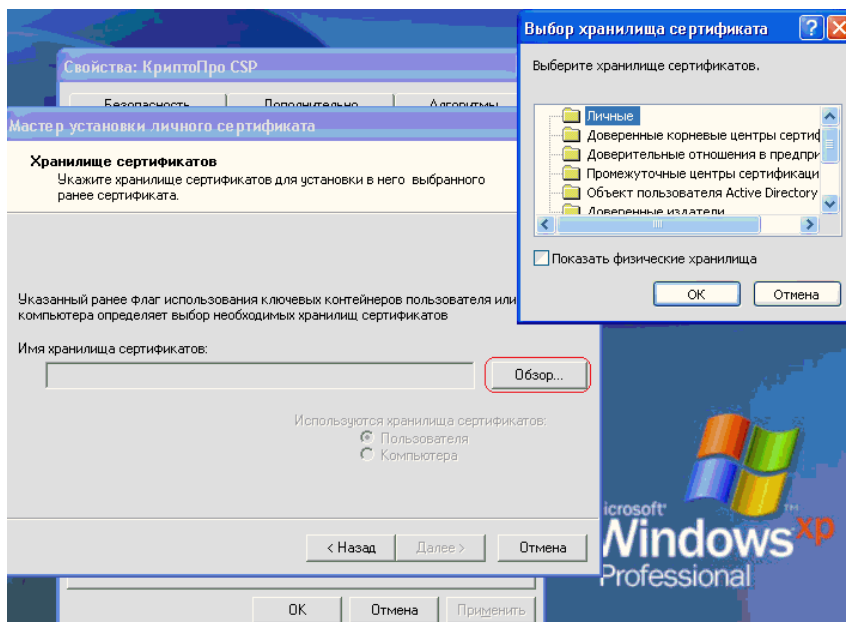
Свойства: КриптоПро CSP

Безопасность Дополнительно Алгоритмы

Мастер установки личного сертификата

Хранилище сертификатов

Укажите хранилище сертификатов для установки в него выбранного ранее сертификата.

Указанный ранее флаг использования ключевых контейнеров пользователя или компьютера определяет выбор необходимых хранилищ сертификатов

Имя хранилища сертификатов:

Обзор...

Используются хранилища сертификатов:

Пользователя

Компьютера

< Назад Далее > Отмена

ОК Отмена Применить

Выбор хранилища сертификата

Выберите хранилище сертификатов.

Личные

Доверенные корневые центры сертиф

Доверительные отношения в предпри

Промежуточные центры сертификаци

Объект пользователя Active Directory

Доверенные издатели

Показать физические хранилища

ОК Отмена

icrosoft Windows xp Professional